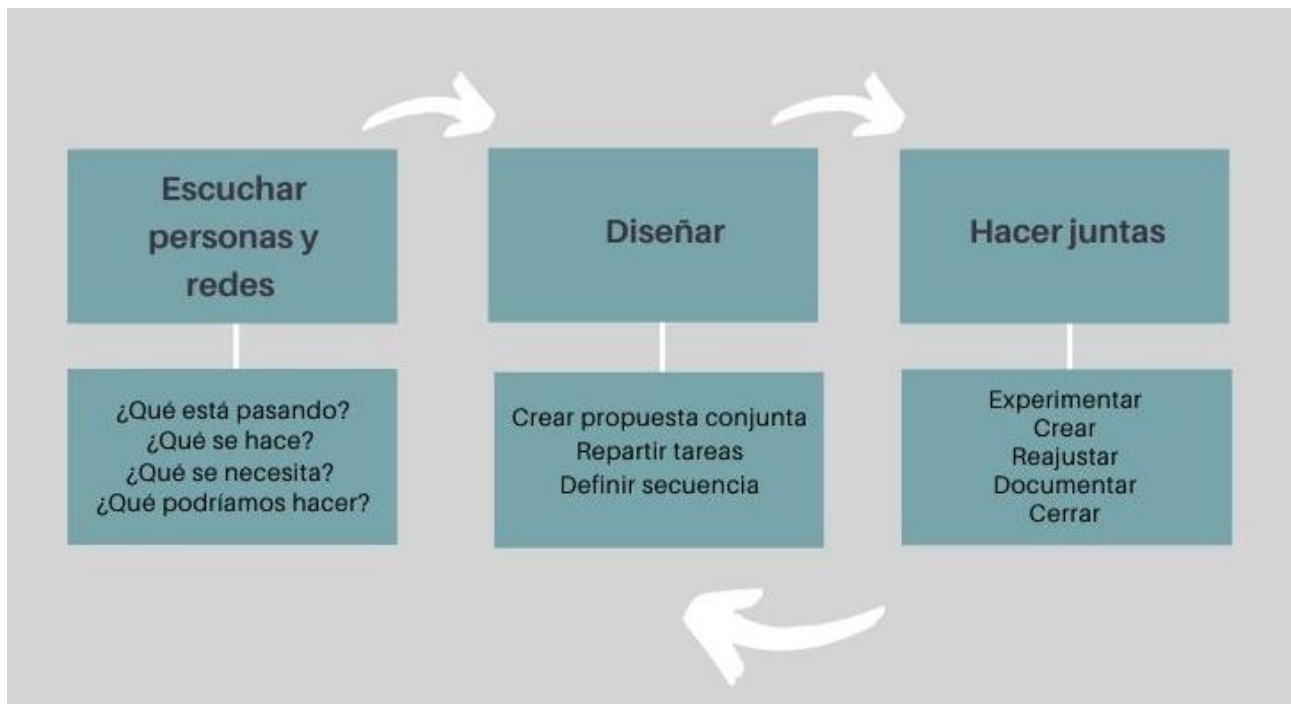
Escuchar personas y redes

¿Qué está pasando?
¿Qué se hace?
¿Qué se necesita?
¿Qué podríamos hacer?

Diseñar

Crear propuesta conjunta
Repartir tareas
Definir secuencia

Hacer juntas

Experimentar
Crear
Reajustar
Documentar
Cerrar